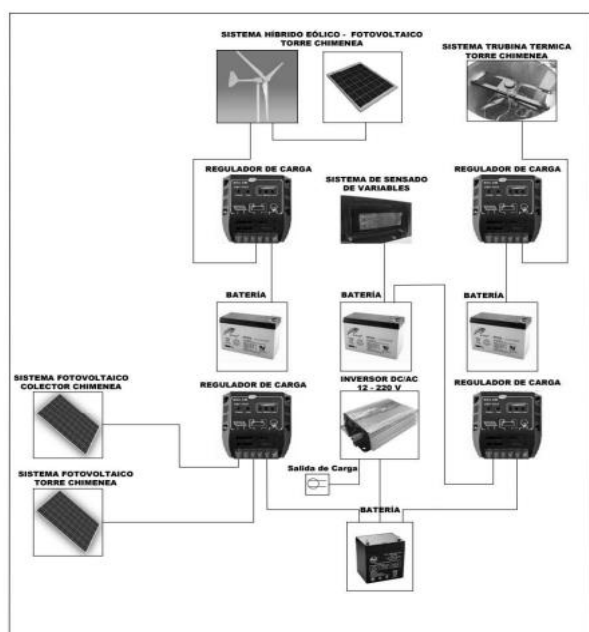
SISTEMA HÍBRIDO EÓLICO - FOTOVOLTAICO
TORRE CHIMENEA

SISTEMA TRUBINA TERMICA
TORRE CHIMENEA

REGULADOR DE CARGA

SISTEMA DE SENSADO
DE VARIABLES

REGULADOR DE CARGA

BATERÍA

BATERÍA

BATERÍA

SISTEMA FOTOVOLTAICO
COLECTOR CHIMENEA

REGULADOR DE CARGA

INVERSOR DC/AC
12 - 220 V

REGULADOR DE CARGA

Salida de Carga

SISTEMA FOTOVOLTAICO
TORRE CHIMENEA

BATERÍA